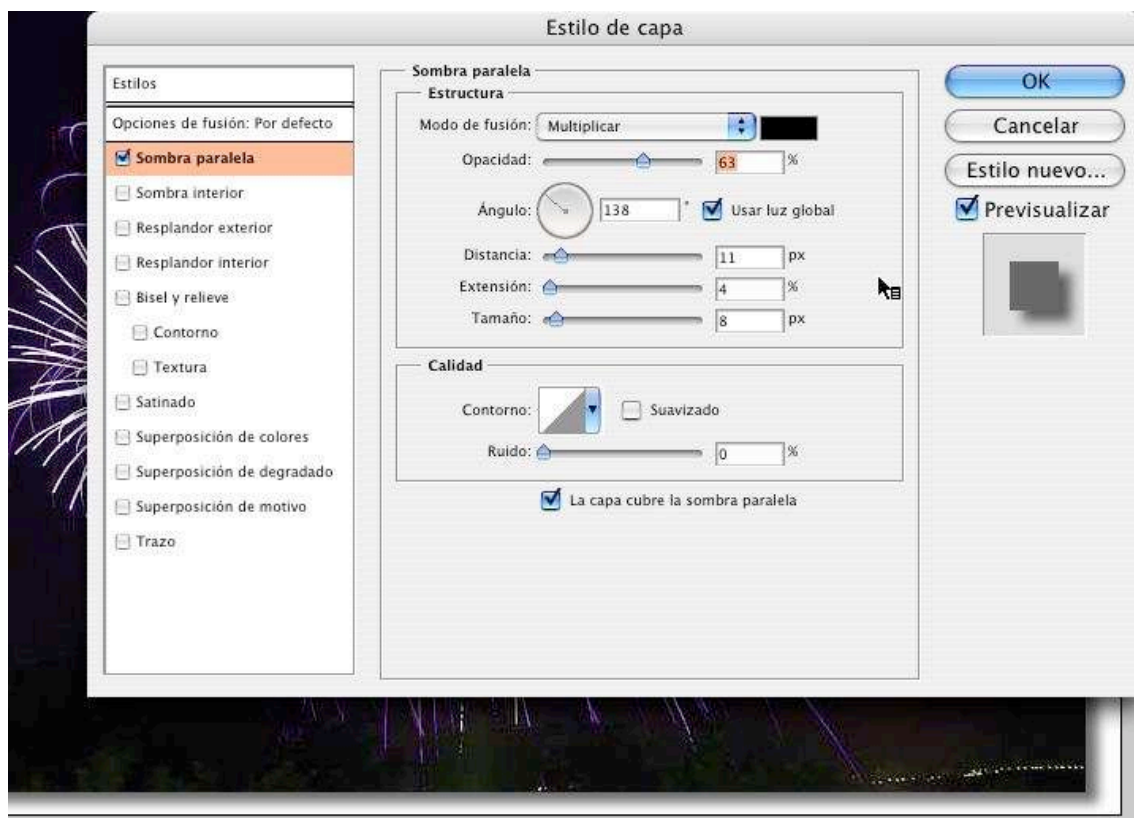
Estilo de capa

Estilos

Opciones de fusión: Por defecto

Sombra paralela

Sombra interior

Resplandor exterior

Resplandor interior

Bisel y relieve

Contorno

Textura

Satinado

Superposición de colores

Superposición de degradado

Superposición de motivo

Trazo

Sombra paralela

Estructura

Modo de fusión: Multiplicar

Opacidad: 63 %

Ángulo: 138 ° Usar luz global

Distancia: 11 px

Extensión: 4 %

Tamaño: 8 px

Calidad

Contorno: Suavizado

Ruido: 0 %

La capa cubre la sombra paralela

OK

Cancelar

Estilo nuevo...

Previsualizar